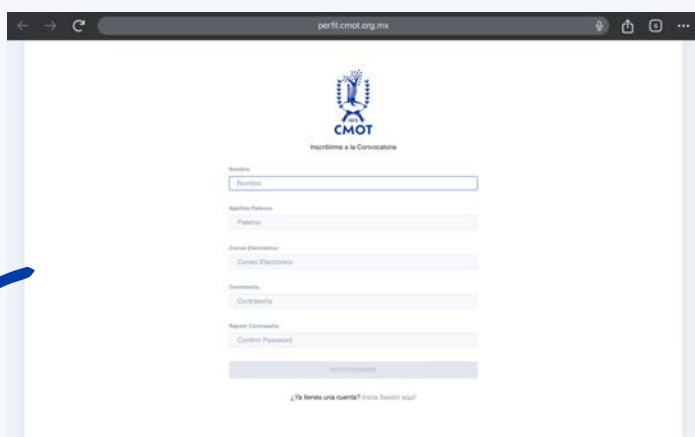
perfil.cmot.org.mx

CMOT

Inscribirme a la Convocatoria

Nombre:

Nombre

Apellido Paterno:

Paterno

Correo Electrónico:

Correo Electrónico

Contraseña:

Contraseña

Repetir Contraseña:

Confirm Password

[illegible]

¿Ya tienes una cuenta? Inicia Sesión aquí